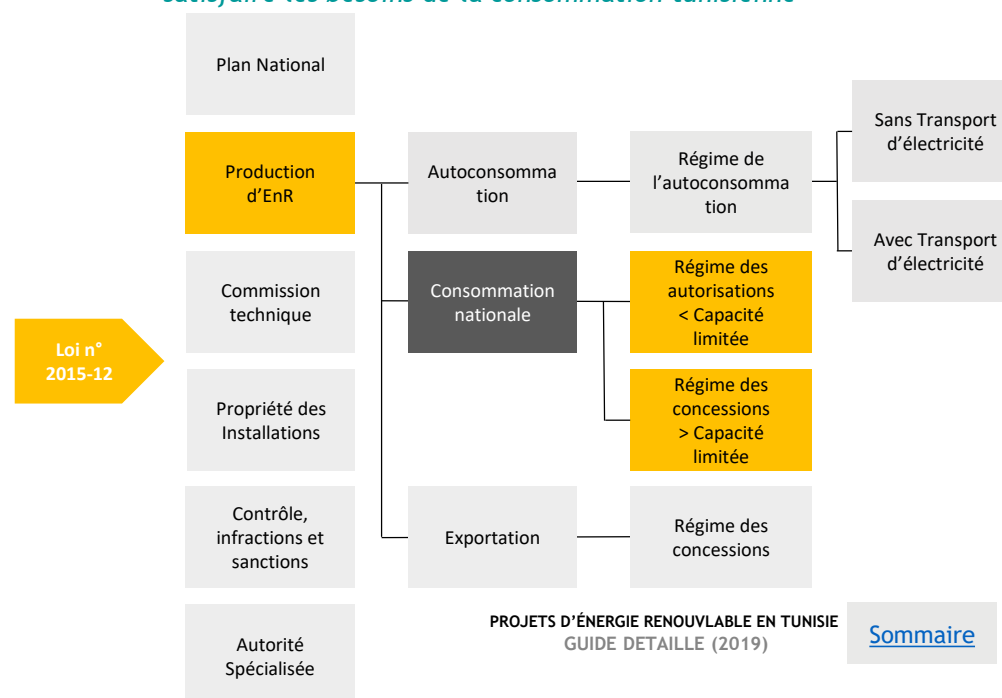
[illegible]

Plan National

Production d'EnR

Commission technique

Loi n° 2015-12

Propriété des Installations

Contrôle, infractions et sanctions

Autorité Spécialisée

Autoconsommation

Consommation nationale

Exportation

Régime de l'autoconsommation

Régime des autorisations < Capacité limitée

Régime des concessions > Capacité limitée

Régime des concessions

Sans Transport d'électricité

Avec Transport d'électricité

PROJETS D'ÉNERGIE RENOUVLABLE EN TUNISIE
GUIDE DETAILLE (2019)

Sommaire